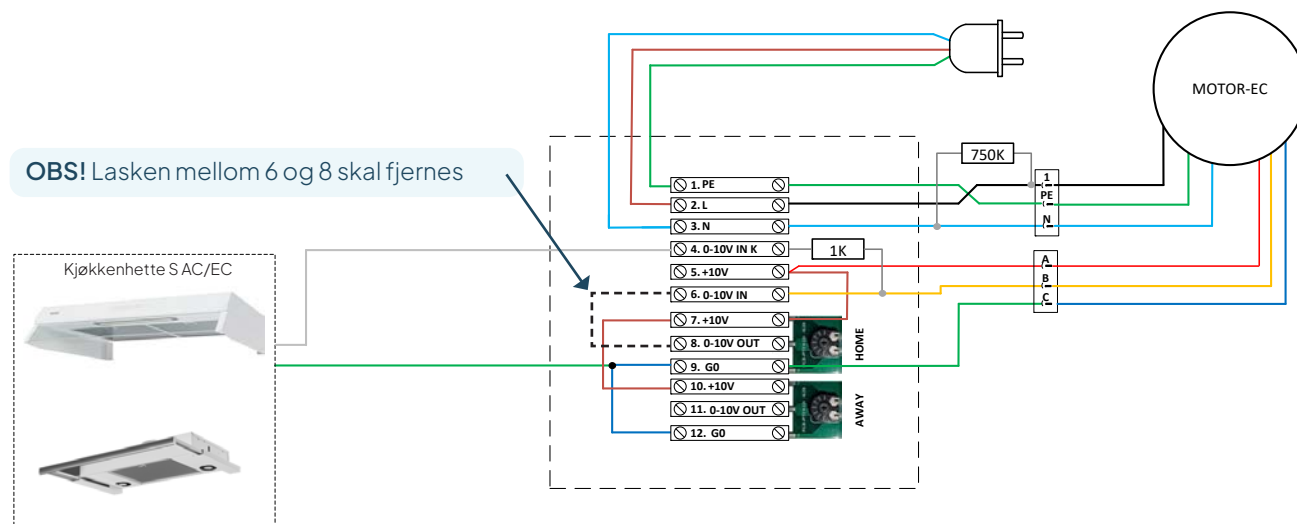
OBS! Lasken mellom 6 og 8 skal fjernes

Kjøkkenhette S AC/EC

MOTOR-EC

750K

1K

1. PE
2. L
3. N
4. 0-10V IN K
5. +10V
6. 0-10V IN
7. +10V
8. 0-10V OUT
9. G0
10. +10V
11. 0-10V OUT
12. G0

HOME

AWAY

1
PE
N

A
B
C